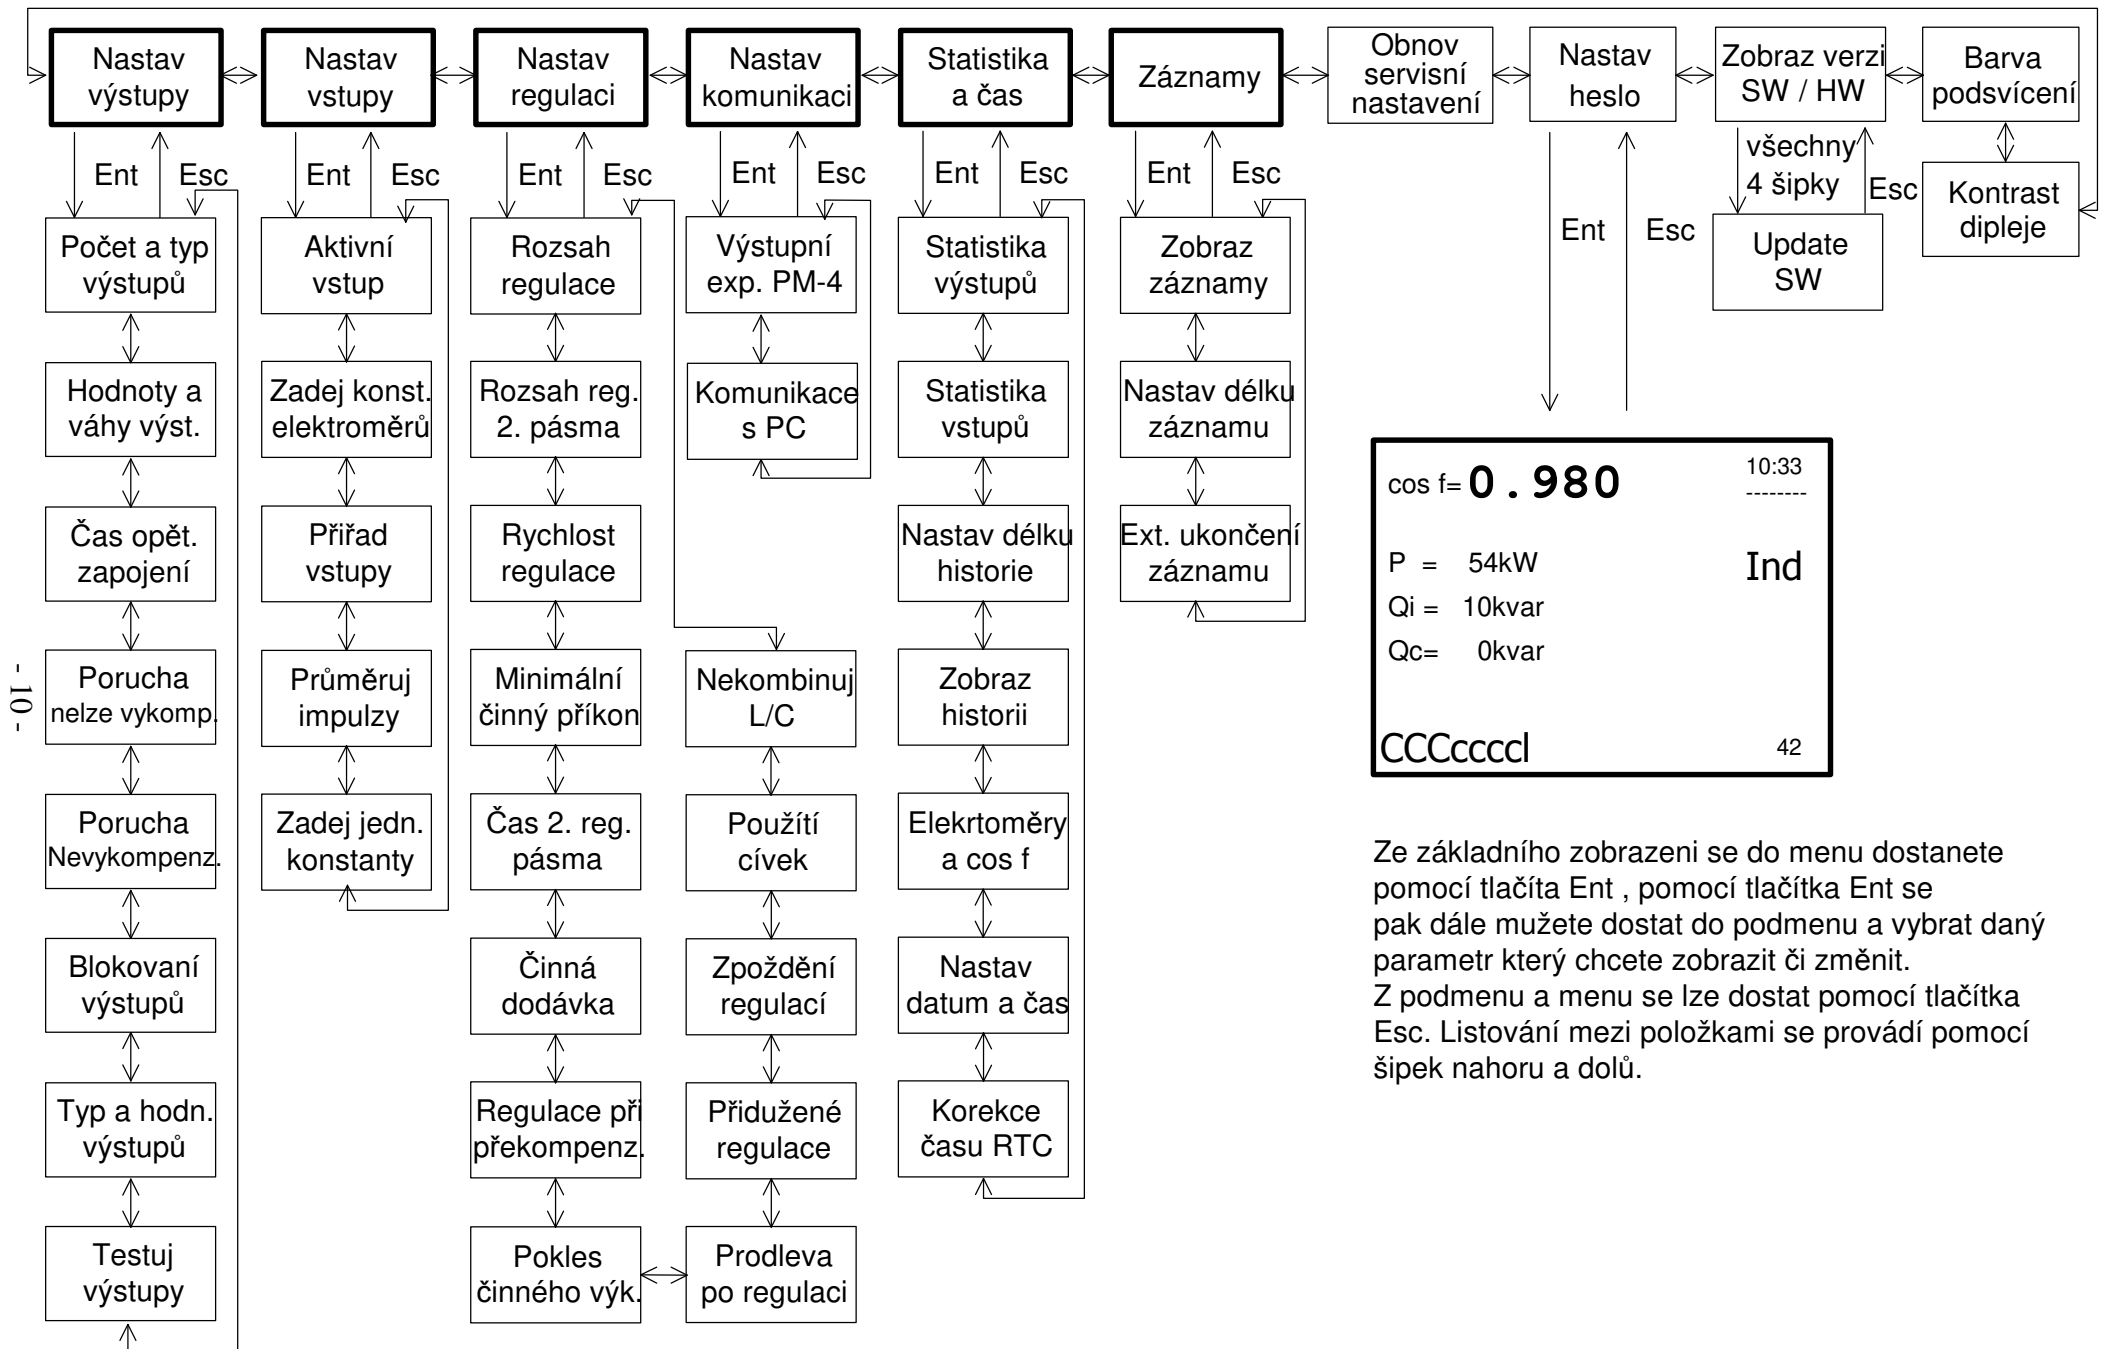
Nastav výstupy
Nastav vstupy
Nastav regulaci
Nastav komunikaci
Statistika a čas
Záznamy
Obnov servisní nastavení
Nastav heslo
Zobraz verzi SW / HW
Barva podsvícení

Ent Esc
Ent Esc
Ent Esc
Ent Esc
Ent Esc
Ent Esc

všechny 4 šipky
Esc
Kontrast dipleje
Update SW
Ent Esc

Počet a typ výstupů
Hodnoty a váhy výst.
Čas opět. zapojení
Porucha nelze vykomp.
Porucha Nevykompenz.
Blokovaní výstupů
Typ a hodn. výstupů
Testuj výstupy

Aktivní vstup
Zadej konst. elektroměrů
Přiřad vstupy
Průměruj impulzy
Zadej jedn. konstanty

Rozsah regulace
Rozsah reg. 2. pásma
Rychlost regulace
Minimální činný příkon
Čas 2. reg. pásma
Činná dodávka
Regulace při překompenz.
Pokles činného výk.

Výstupní exp. PM-4
Komunikace s PC
Nekombinuj L/C
Použítí cívek
Zpoždění regulací
Přidužené regulace
Prodleva po regulaci

Statistika výstupů
Statistika vstupů
Nastav délku historie
Zobraz historii
Elekrtoměry a cos f
Nastav datum a čas
Korekce času RTC

Zobraz záznamy
Nastav délku záznamu
Ext. ukončení záznamu

- 10 -

cos f= 0.980
10:33
--------
P = 54kW
Ind
Qi = 10kvar
Qc= 0kvar
CCCccccl
42

Ze základního zobrazeni se do menu dostanete pomocí tlačíta Ent , pomocí tlačítka Ent se pak dále mužete dostat do podmenu a vybrat daný parametr který chcete zobrazit či změnit.
Z podmenu a menu se lze dostat pomocí tlačítka Esc. Listování mezi položkami se provádí pomocí šipek nahoru a dolů.